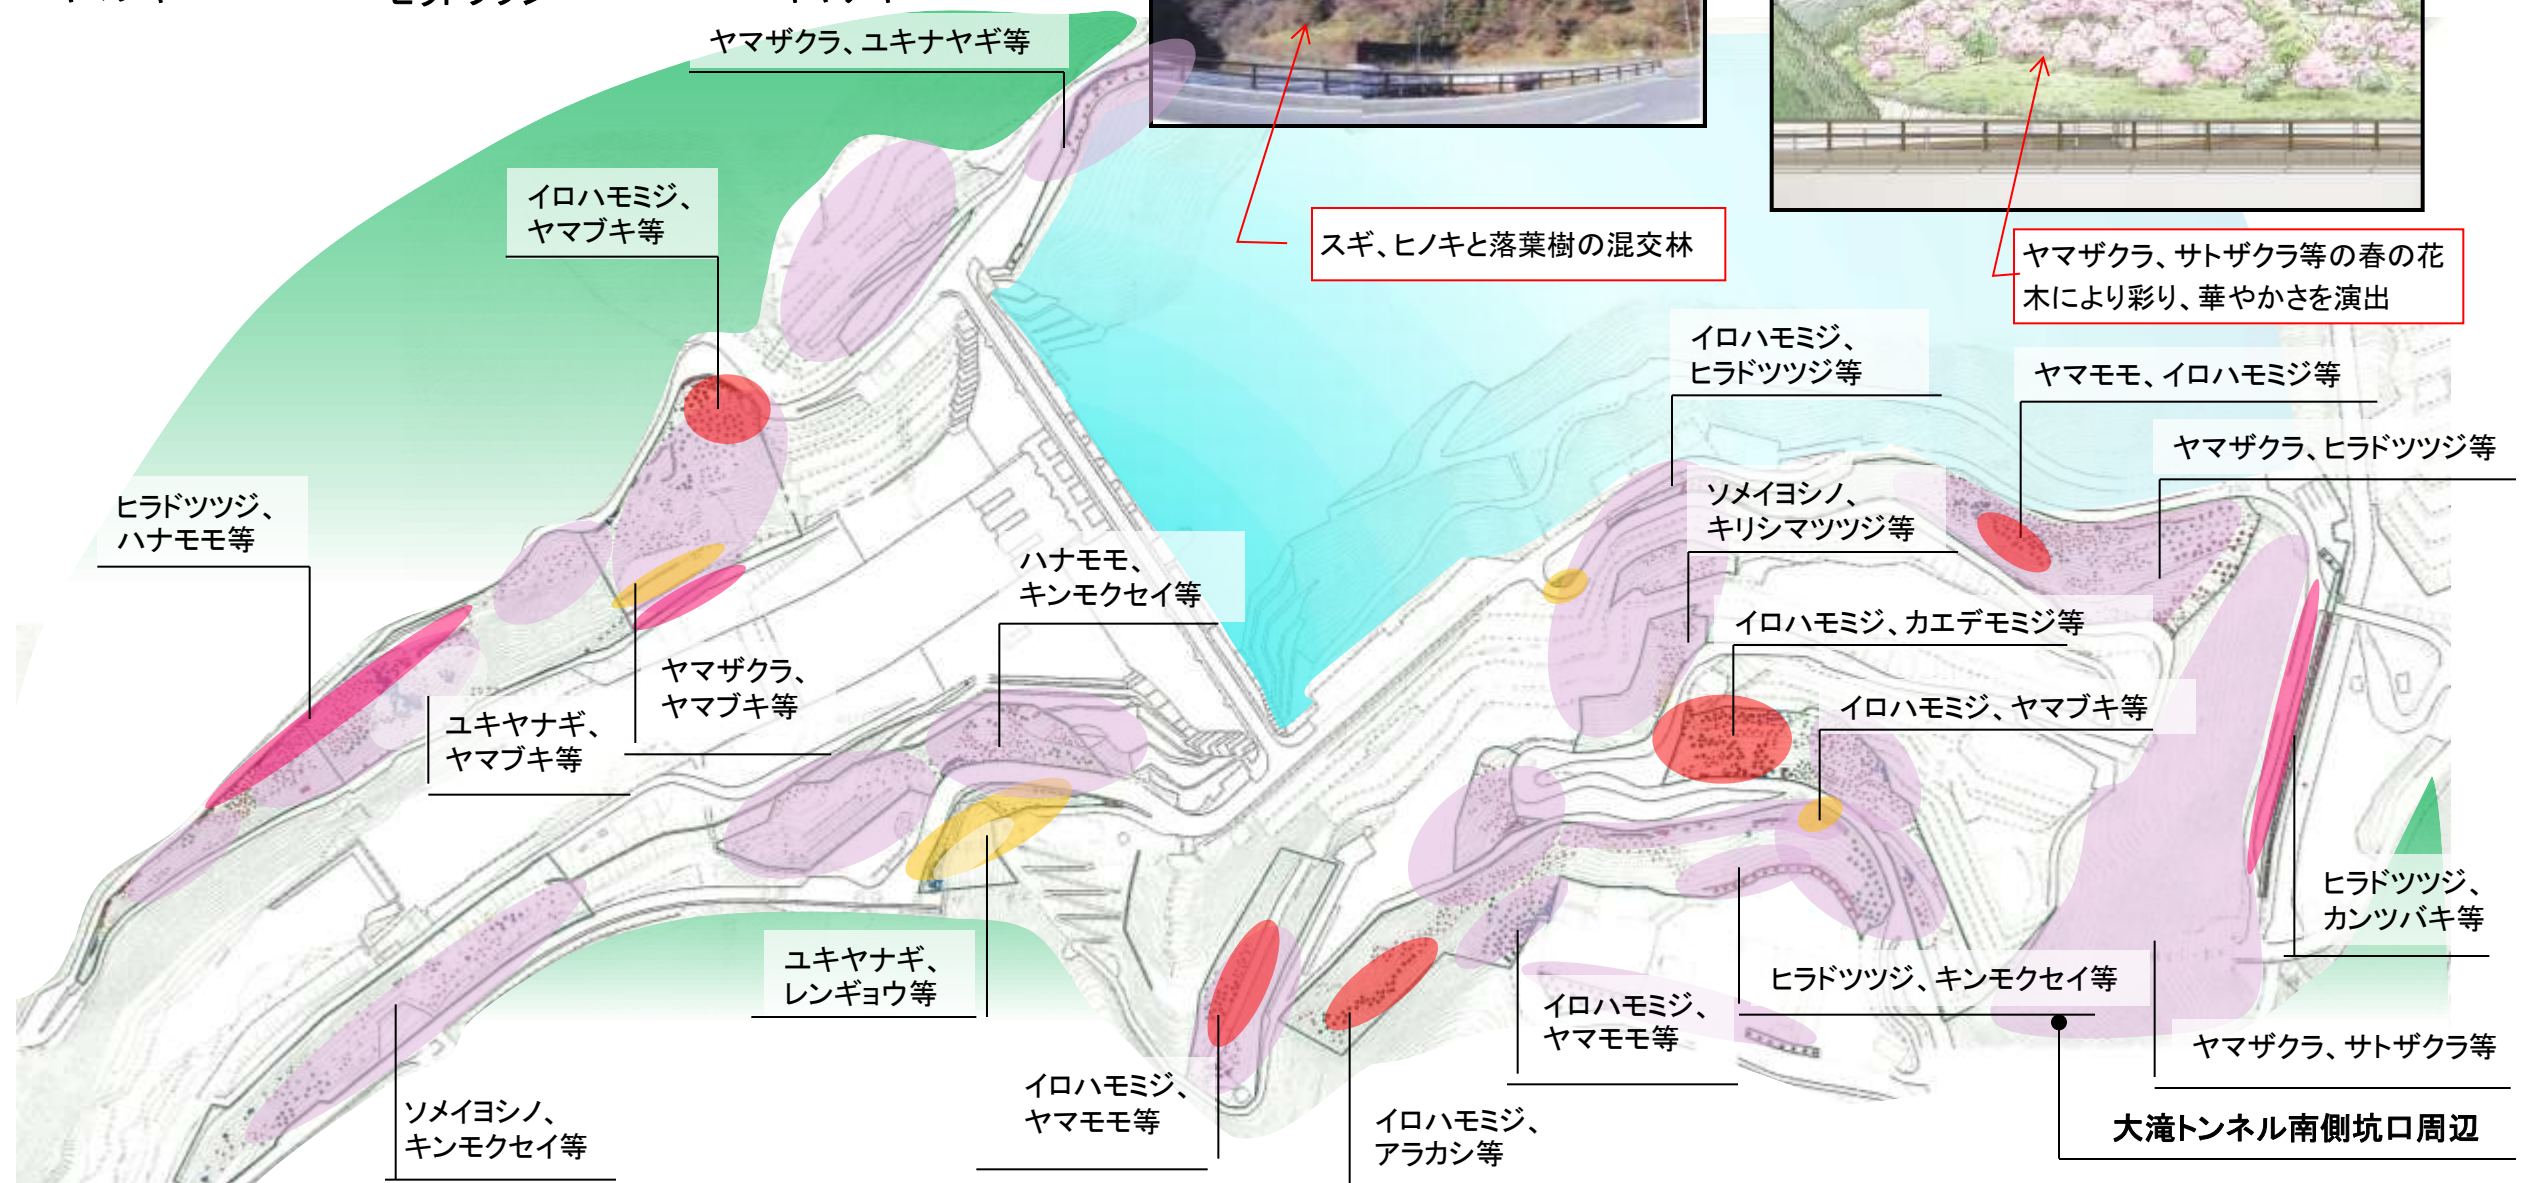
ヤマザクラ、ユキナヤギ等

スギ、ヒノキと落葉樹の混交林

ヤマザクラ、サトザクラ等の春の花木により彩り、華やかさを演出

イロハモミジ、ヤマブキ等

イロハモミジ、ヒラドツツジ等

ヤマモモ、イロハモミジ等

ヤマザクラ、ヒラドツツジ等

ヒラドツツジ、ハナモモ等

ソメイヨシノ、キリシマツツジ等

ハナモモ、キンモクセイ等

イロハモミジ、カエデモミジ等

ヤマザクラ、ヤマブキ等

ユキヤナギ、ヤマブキ等

イロハモミジ、ヤマブキ等

ヒラドツツジ、カンツバキ等

ヒラドツツジ、キンモクセイ等

ユキヤナギ、レンギョウ等

イロハモミジ、ヤマモモ等

ヤマザクラ、サトザクラ等

イロハモミジ、ヤマモモ等

ソメイヨシノ、キンモクセイ等

イロハモミジ、アラカシ等

大滝トンネル南側坑口周辺